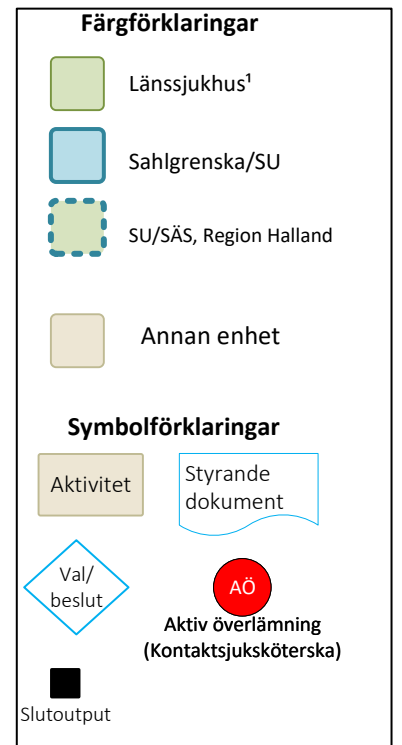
Färgförklaringar

Länssjukhus¹

Sahlgrenska/SU

SU/SÄS, Region Halland

Annan enhet

Symbolförklaringar

Aktivitet

Styrande dokument

Val/ beslut

AÖ

Aktiv överlämning (Kontaktsjuksköterska)

Slutoutput